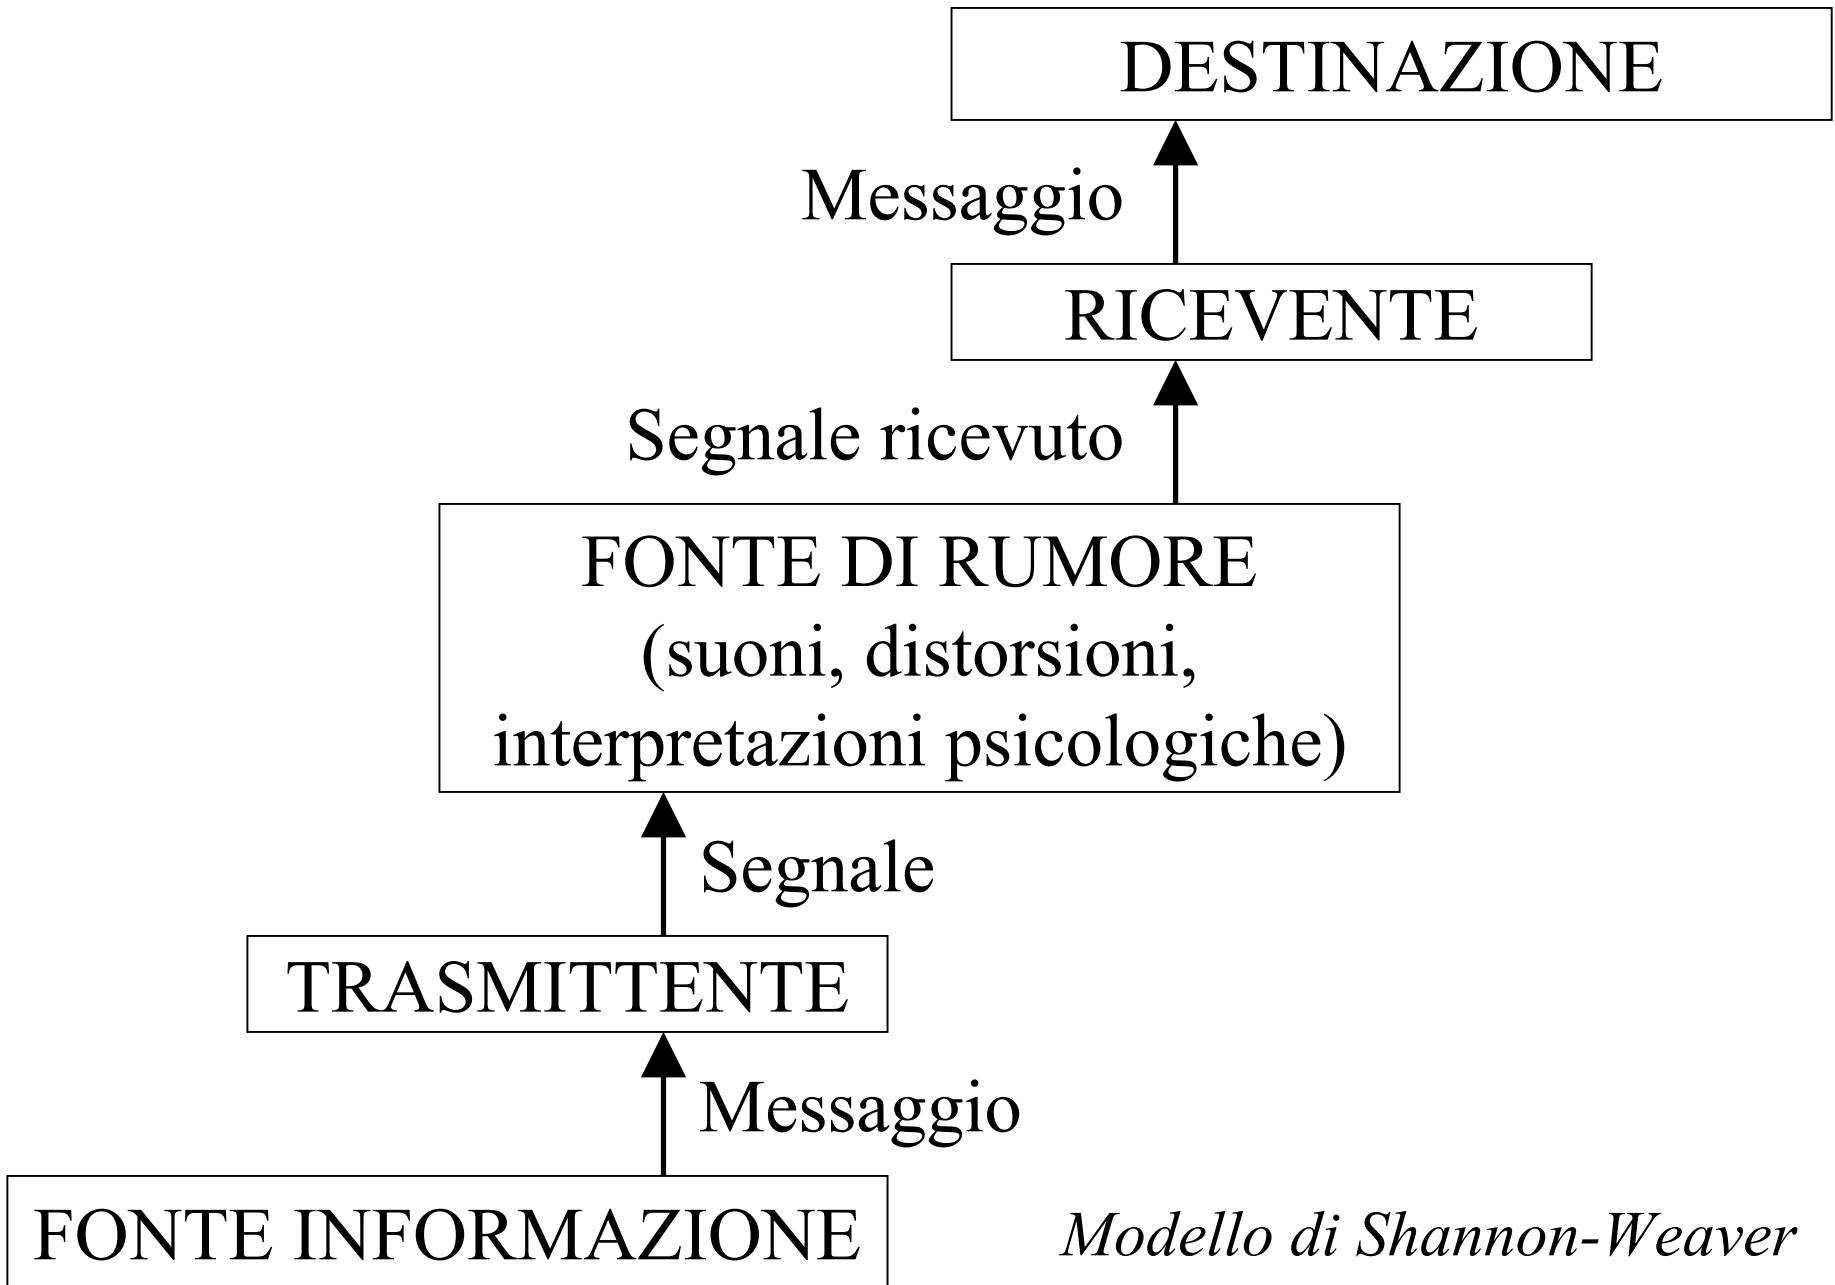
DESTINAZIONE

Messaggio

RICEVENTE

Segnale ricevuto

FONTE DI RUMORE
(suoni, distorsioni, interpretazioni psicologiche)

Segnale

TRASMITTENTE

Messaggio

FONTE INFORMAZIONE

Modello di Shannon-Weaver